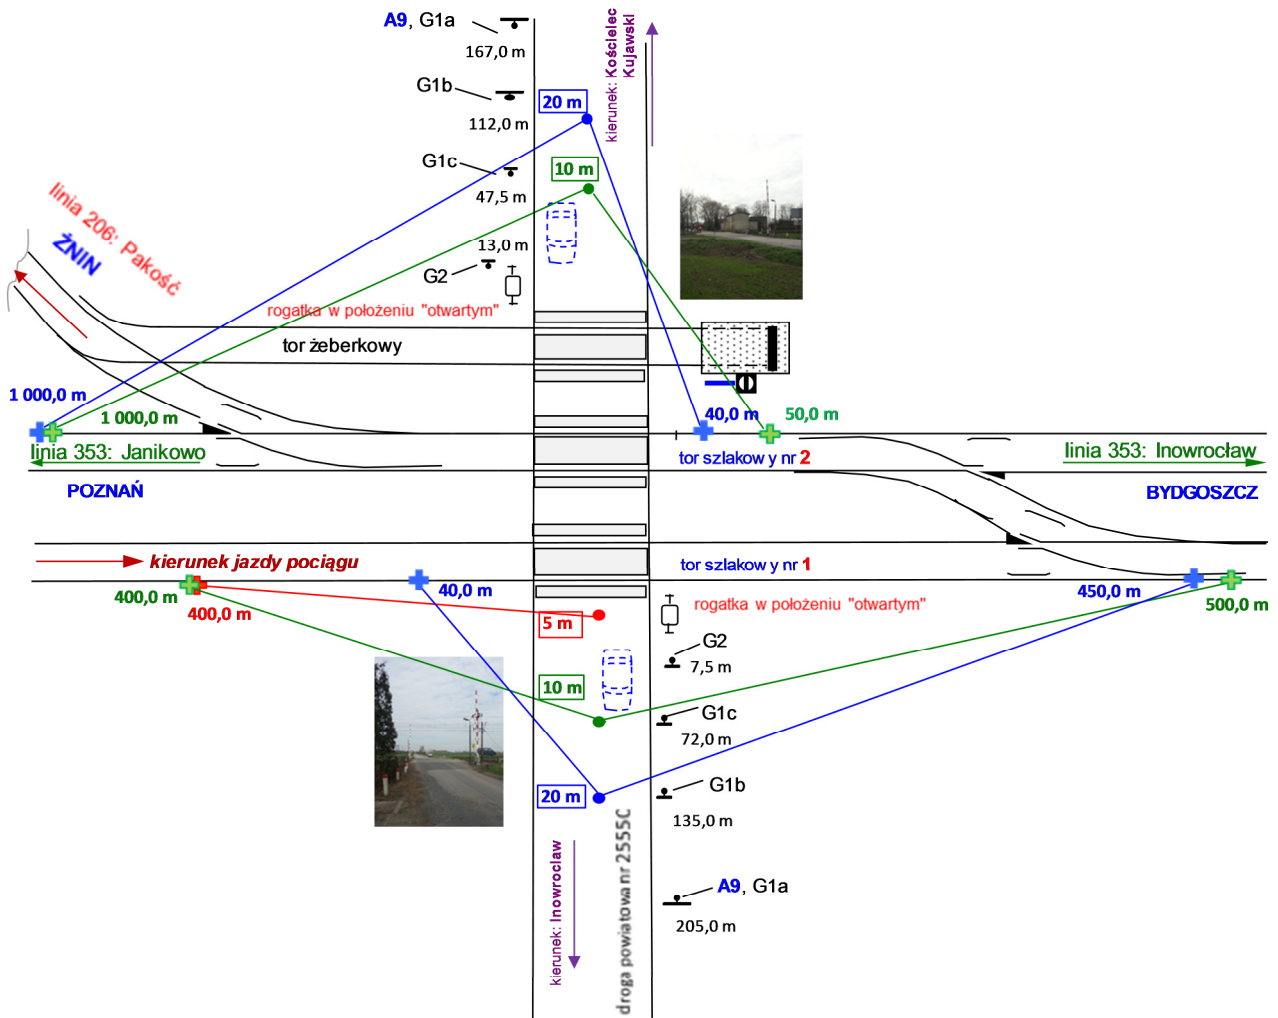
A9, G1a
167,0 m
G1b
112,0 m
G1c
47,5 m
13,0 m
G2
kierunek: Kościelec Kujawski
20 m
10 m
linia 206: Pakość
ŻNIN
rogatka w położeniu "otwartym"
tor żeberkowy
1 000,0 m
1 000,0 m
40,0 m
50,0 m
linia 353: Janikowo
tor szlakow y nr 2
linia 353: Inowrocław
POZNAŃ
BYDGOSZCZ
kierunek jazdy pociągu
tor szlakow y nr 1
400,0 m
400,0 m
40,0 m
5 m
rogatka w położeniu "otwartym"
450,0 m
500,0 m
G2
7,5 m
10 m
G1c
72,0 m
20 m
G1b
135,0 m
A9, G1a
205,0 m
kierunek: Inowrocław
droga powiatowa nr 2555C